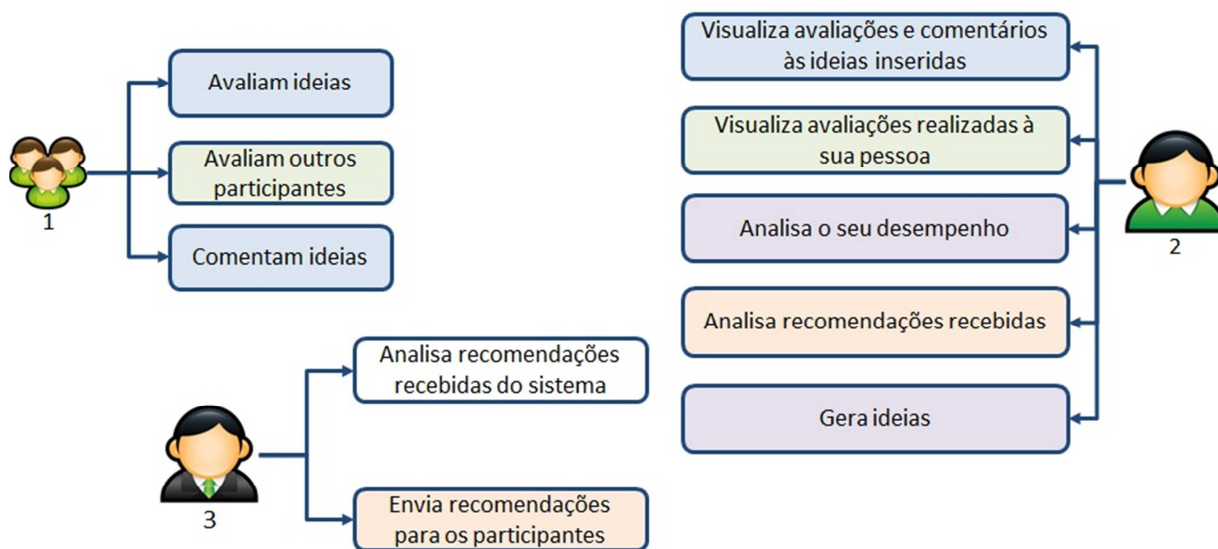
1

Avaliam ideias

Avaliam outros participantes

Comentam ideias

Visualiza avaliações e comentários às ideias inseridas

Visualiza avaliações realizadas à sua pessoa

Analisa o seu desempenho

Analisa recomendações recebidas

Gera ideias

2

3

Analisa recomendações recebidas do sistema

Envia recomendações para os participantes